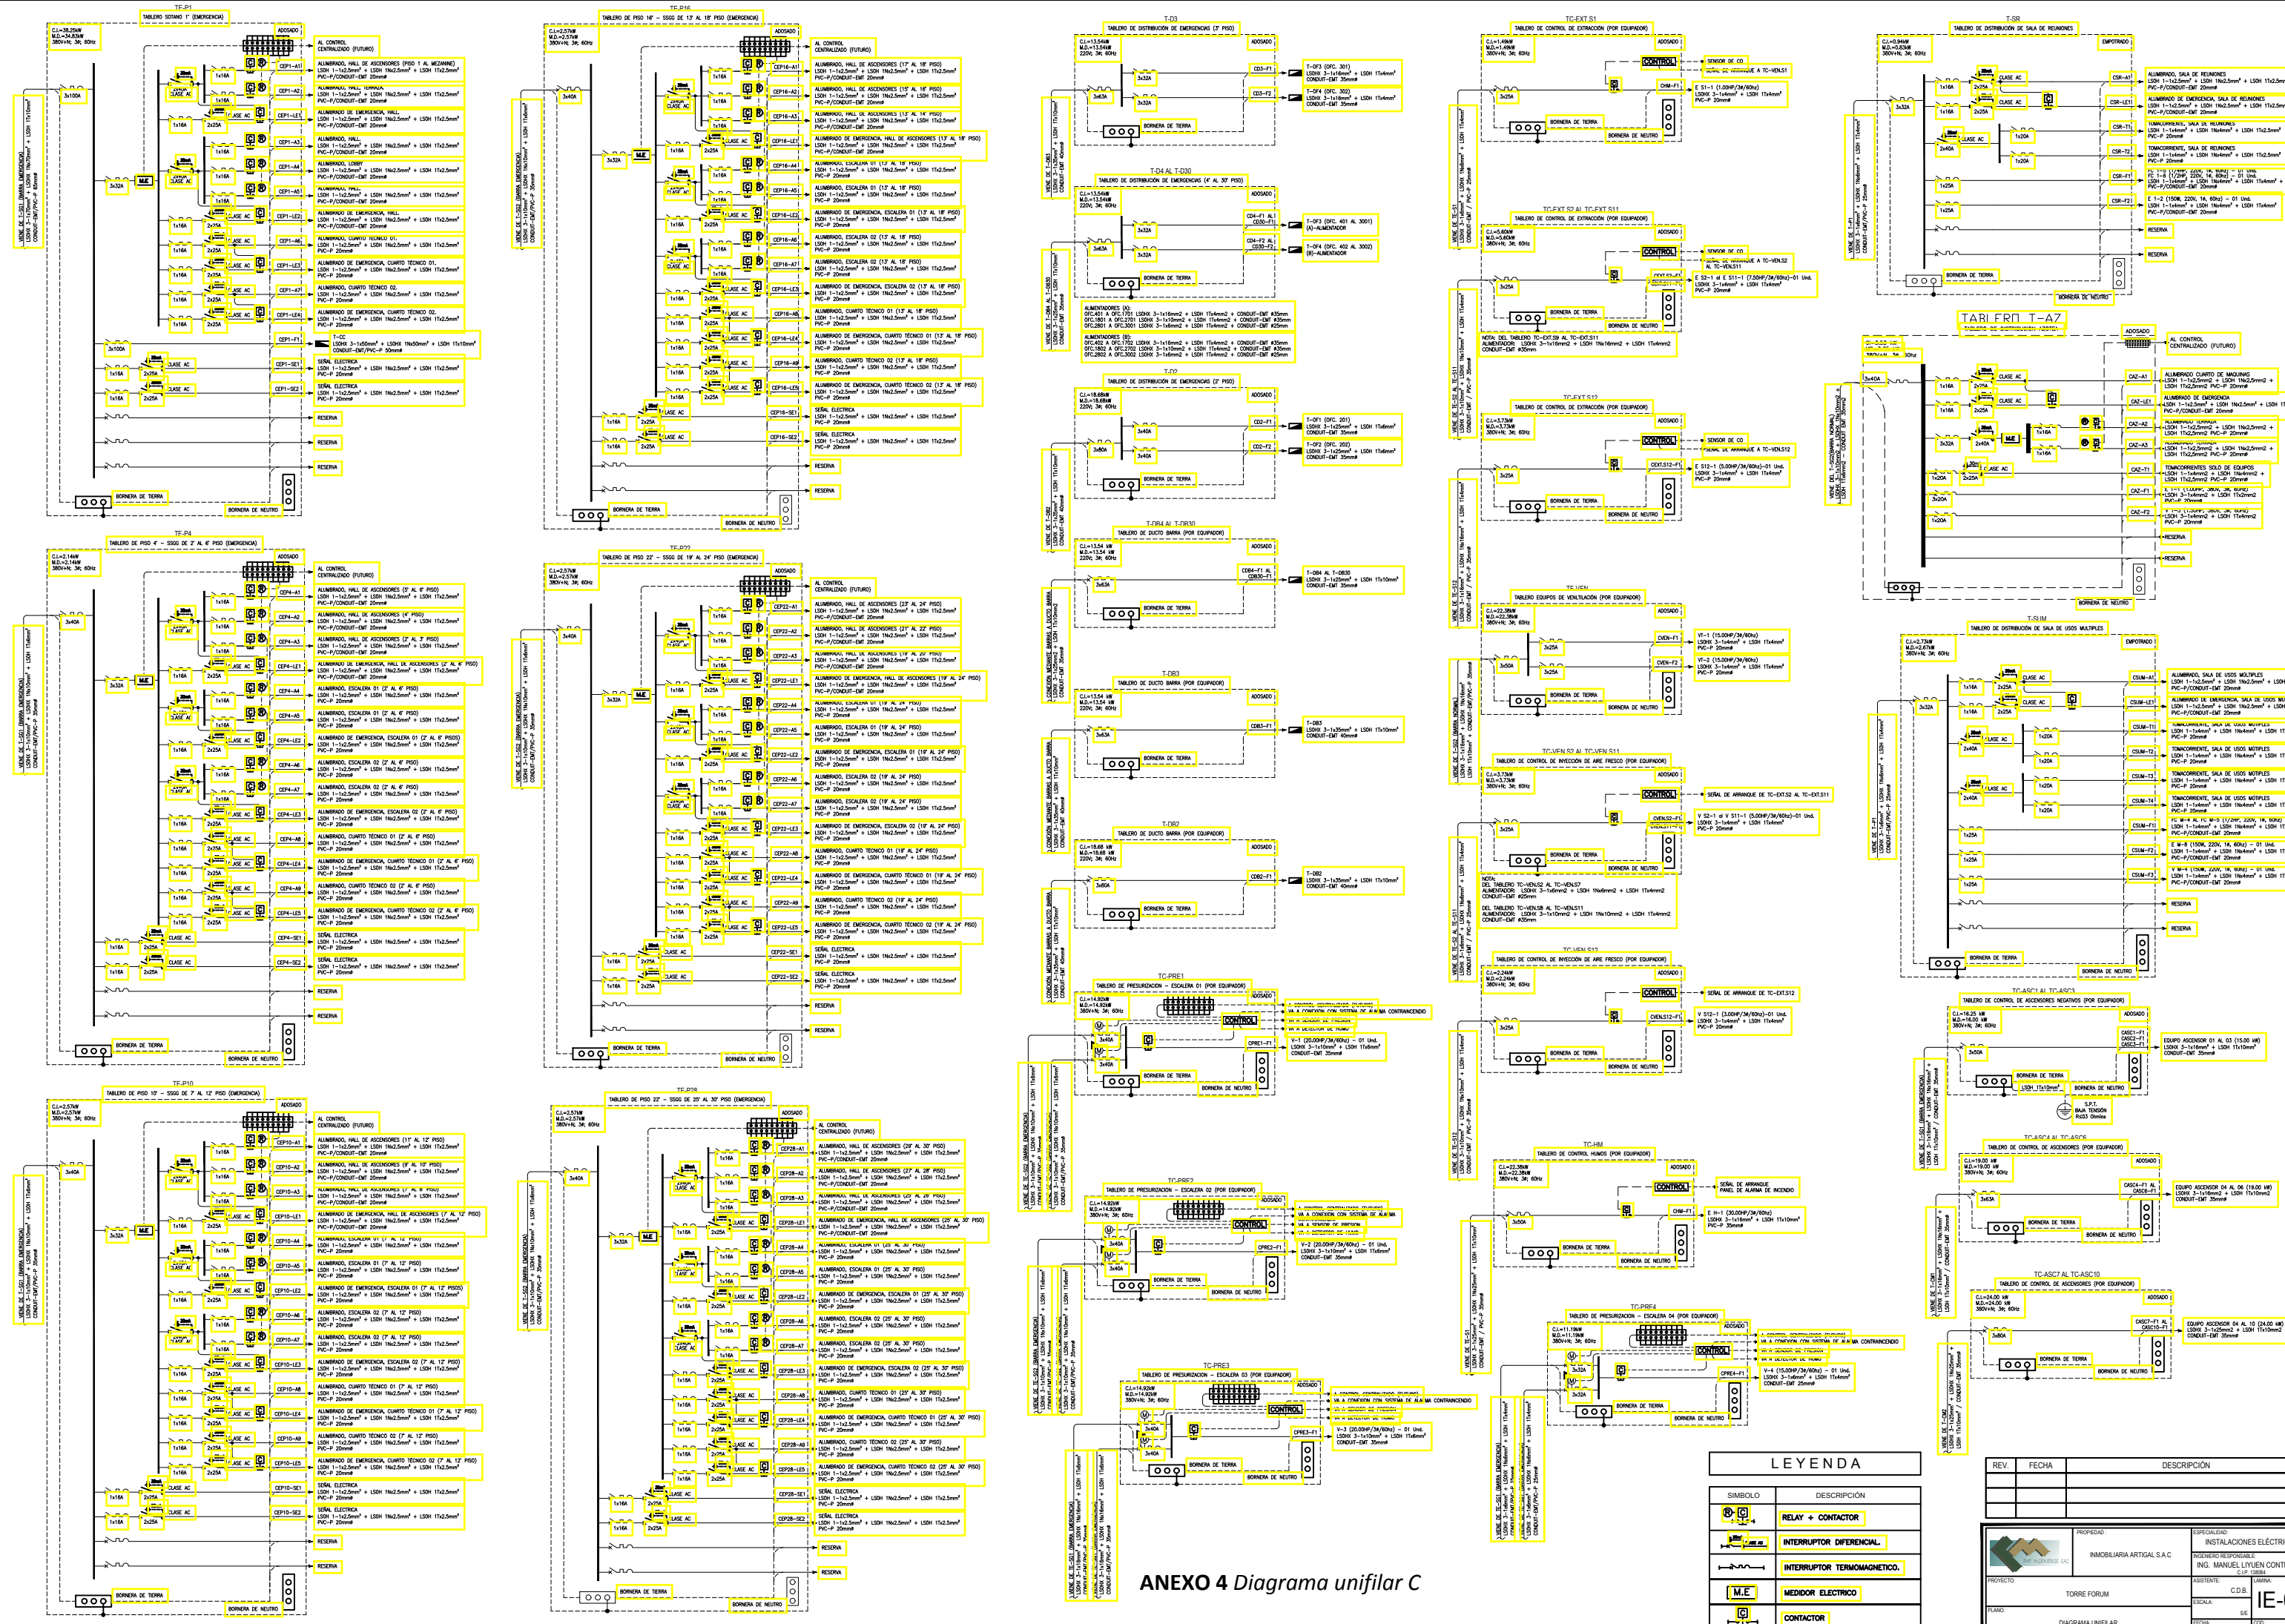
TF-P1
TABLERO SOTANO 1° (EMERGENCIA)

TF-P16
TABLERO DE PISO 16° - SSGG DE 13° AL 18° PISO (EMERGENCIA)

T-D3
TABLERO DE DISTRIBUCIÓN DE EMERGENCIAS (3° PISO)

TC-EXT S1
TABLERO DE CONTROL DE EXTRACCIÓN (POR EQUIPADOR)

T-SR
TABLERO DE DISTRIBUCIÓN DE SALA DE REUNIONES

T-D4 AL T-D30
TABLERO DE DISTRIBUCIÓN DE EMERGENCIAS (4° AL 30° PISO)

TC-EXT S2 AL TC-EXT S11
TABLERO DE CONTROL DE EXTRACCIÓN (POR EQUIPADOR)

TABLERO T-AZ

T-D2
TABLERO DE DISTRIBUCIÓN DE EMERGENCIAS (2° PISO)

TC-EXT S12
TABLERO DE CONTROL DE EXTRACCIÓN (POR EQUIPADOR)

T-DB4 AL T-DB30
TABLERO DE DUCTO BARRA (POR EQUIPADOR)

TF-P4
TABLERO DE PISO 4° - SSGG DE 2° AL 6° PISO (EMERGENCIA)

TF-P22
TABLERO DE PISO 22° - SSGG DE 19° AL 24° PISO (EMERGENCIA)

TC-VEN
TABLERO EQUIPOS DE VENTILACIÓN (POR EQUIPADOR)

T-SUM
TABLERO DE DISTRIBUCIÓN DE SALA DE USOS MULTIPLES

T-DB3
TABLERO DE DUCTO BARRA (POR EQUIPADOR)

TC-VEN S2 AL TC-VEN S11
TABLERO DE CONTROL DE INYECCIÓN DE AIRE FRESCO (POR EQUIPADOR)

T-DB2
TABLERO DE DUCTO BARRA (POR EQUIPADOR)

TC-VEN S12
TABLERO DE CONTROL DE INYECCIÓN DE AIRE FRESCO (POR EQUIPADOR)

TC-PRE1
TABLERO DE PRESURIZACION - ESCALERA 01 (POR EQUIPADOR)

TC-ASC1 AL TC-ASC3
TABLERO DE CONTROL DE ASCENSORES NEGATIVOS (POR EQUIPADOR)

TF-P10
TABLERO DE PISO 10° - SSGG DE 7° AL 12° PISO (EMERGENCIA)

TF-P28
TABLERO DE PISO 28° - SSGG DE 25° AL 30° PISO (EMERGENCIA)

TC-HM
TABLERO DE CONTROL HUMOS (POR EQUIPADOR)

TC-ASC4 AL TC-ASC6
TABLERO DE CONTROL DE ASCENSORES (POR EQUIPADOR)

TC-PRE2
TABLERO DE PRESURIZACION - ESCALERA 02 (POR EQUIPADOR)

TC-ASC7 AL TC-ASC10
TABLERO DE CONTROL DE ASCENSORES (POR EQUIPADOR)

TC-PRE4
TABLERO DE PRESURIZACION - ESCALERA 04 (POR EQUIPADOR)

TC-PRE3
TABLERO DE PRESURIZACION - ESCALERA 03 (POR EQUIPADOR)

LEYENDA

| SIMBOLO | DESCRIPCIÓN |
|---|---|
| | RELAY + CONTACTOR |
| | INTERRUPTOR DIFERENCIAL |
| | INTERRUPTOR TERMOMAGNETICO. |
| M.E | MEDIDOR ELECTRICO |
| | CONTACTOR |

| REV. | FECHA | DESCRIPCIÓN |
|---|---|---|

PROPIEDAD: INMOBILIARIA ARTIGAL S.A.C
ESPECIALIDAD: INSTALACIONES ELÉCTRI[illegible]
INGENIERO RESPONSABLE: ING. MANUEL LIYUEN CONT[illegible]
PROYECTO: TORRE FORUM
PLANO: DIAGRAMA UNIFILAR
LÁMINA: IE-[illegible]

ANEXO 4 Diagrama unifilar C